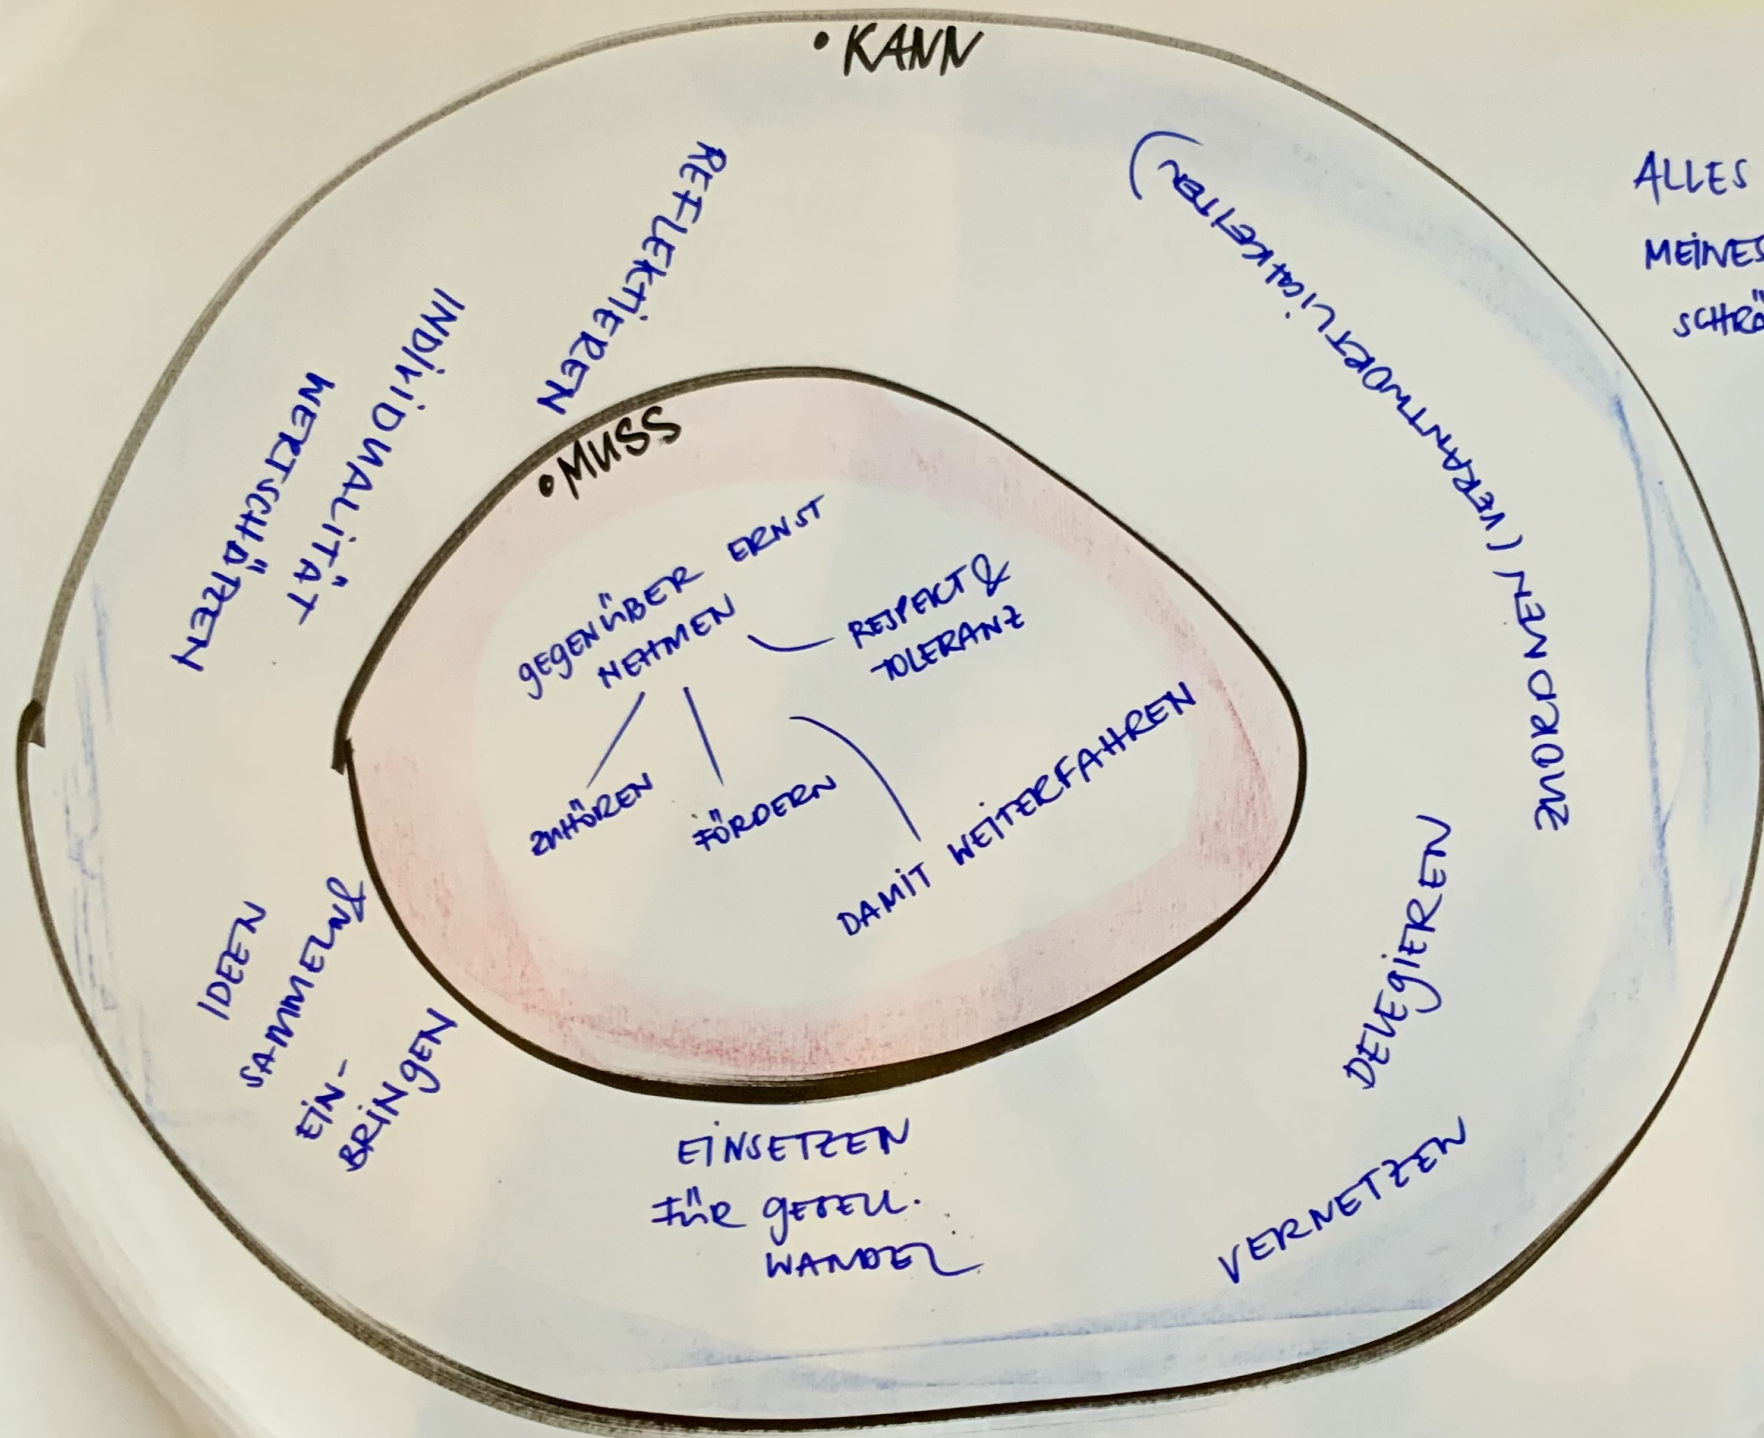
• KANN

• MUSS

GEGENÜBER ERNST NEHMEN

RESPEKT & TOLERANZ

ZUHÖREN

FÖRDERN

DAMIT WEITERFAHREN

REFLEKTIEREN

INDIVIDUALITÄT

WERTSCHÄTZEN

IDEEN SAMMELN & EINBRINGEN

EINSETZEN FÜR GESELL. WANDEL

VERNETZEN

DELEGIEREN

ZUORDNEN (VERANTWORTLICHKEITEN)

ALLES

MEINES

SCHRÖ